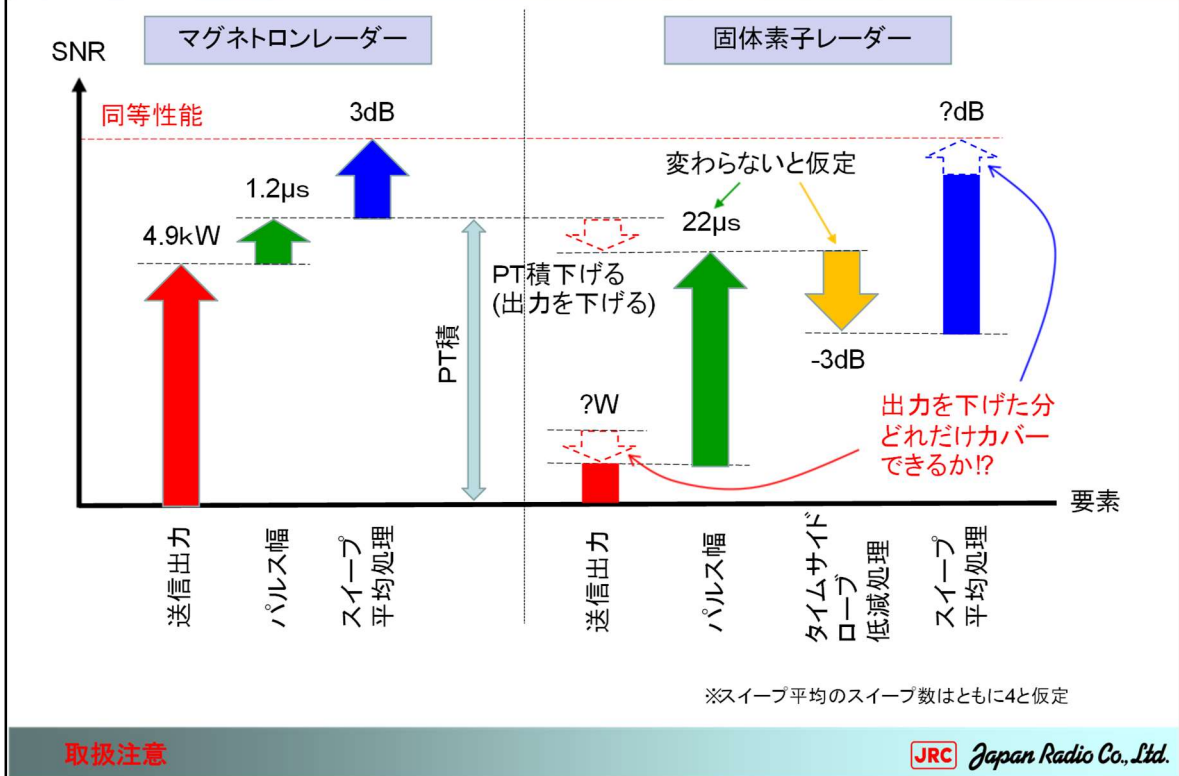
マグネトロンレーダー

固体素子レーダー

SNR

同等性能

3dB

1.2μs

4.9kW

PT積

PT積下げる
(出力を下げる)

変わらないと仮定

22μs

?dB

-3dB

?W

出力を下げた分
どれだけカバー
できるか!?

要素

送信出力

パルス幅

スイープ
平均処理

送信出力

パルス幅

タイムサイド
ローブ
低減処理

スイープ
平均処理

※スイープ平均のスイープ数はともに4と仮定

取扱注意

JRC Japan Radio Co., Ltd.